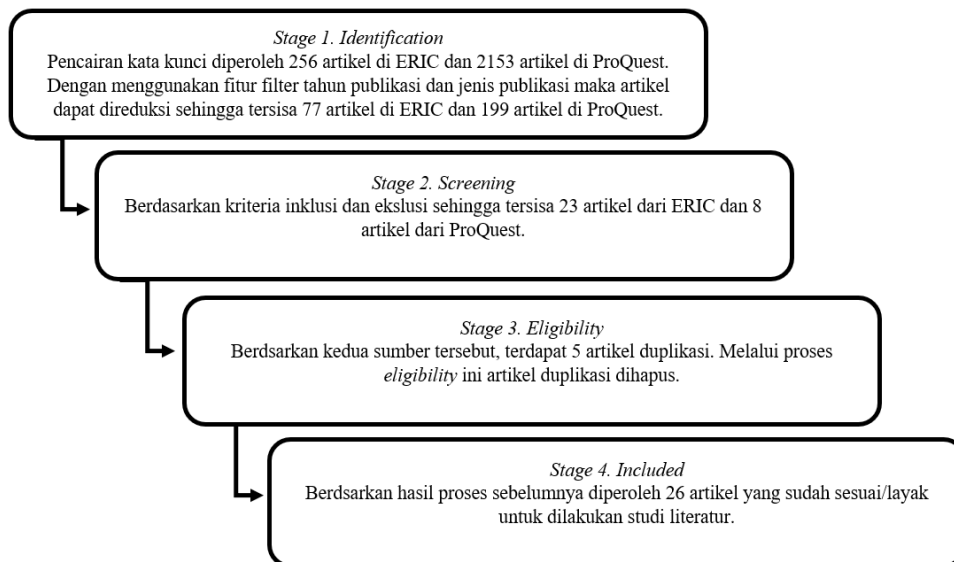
Stage 1. Identification
Pencairan kata kunci diperoleh 256 artikel di ERIC dan 2153 artikel di ProQuest. Dengan menggunakan fitur filter tahun publikasi dan jenis publikasi maka artikel dapat direduksi sehingga tersisa 77 artikel di ERIC dan 199 artikel di ProQuest.

Stage 2. Screening
Berdasarkan kriteria inklusi dan ekslusi sehingga tersisa 23 artikel dari ERIC dan 8 artikel dari ProQuest.

Stage 3. Eligibility
Berdsarkan kedua sumber tersebut, terdapat 5 artikel duplikasi. Melalui proses eligibility ini artikel duplikasi dihapus.

Stage 4. Included
Berdsarkan hasil proses sebelumnya diperoleh 26 artikel yang sudah sesuai/layak untuk dilakukan studi literatur.